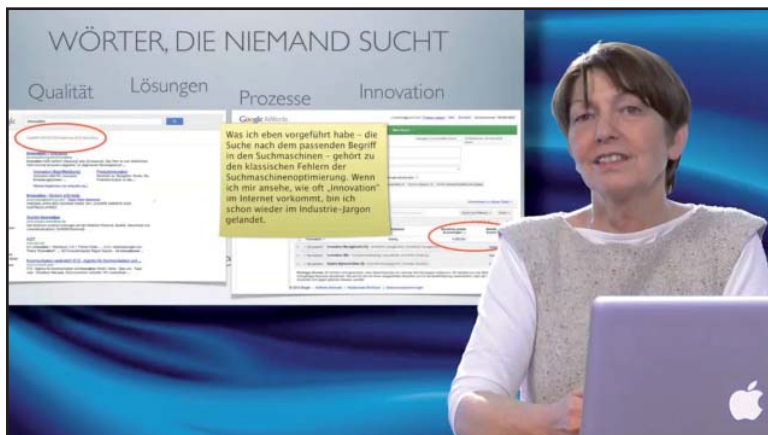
WÖRTER, DIE NIEMAND SUCHT

Qualität Lösungen Prozesse Innovation

Google AdWords

Was ich eben vorgeführt habe – die Suche nach dem passenden Begriff in den Suchmaschinen – gehört zu den klassischen Fehlern der Suchmaschinenoptimierung. Wenn ich mir ansehe, wie oft „Innovation" im Internet vorkommt, bin ich schon wieder im Industrie-Jargon gelandet.